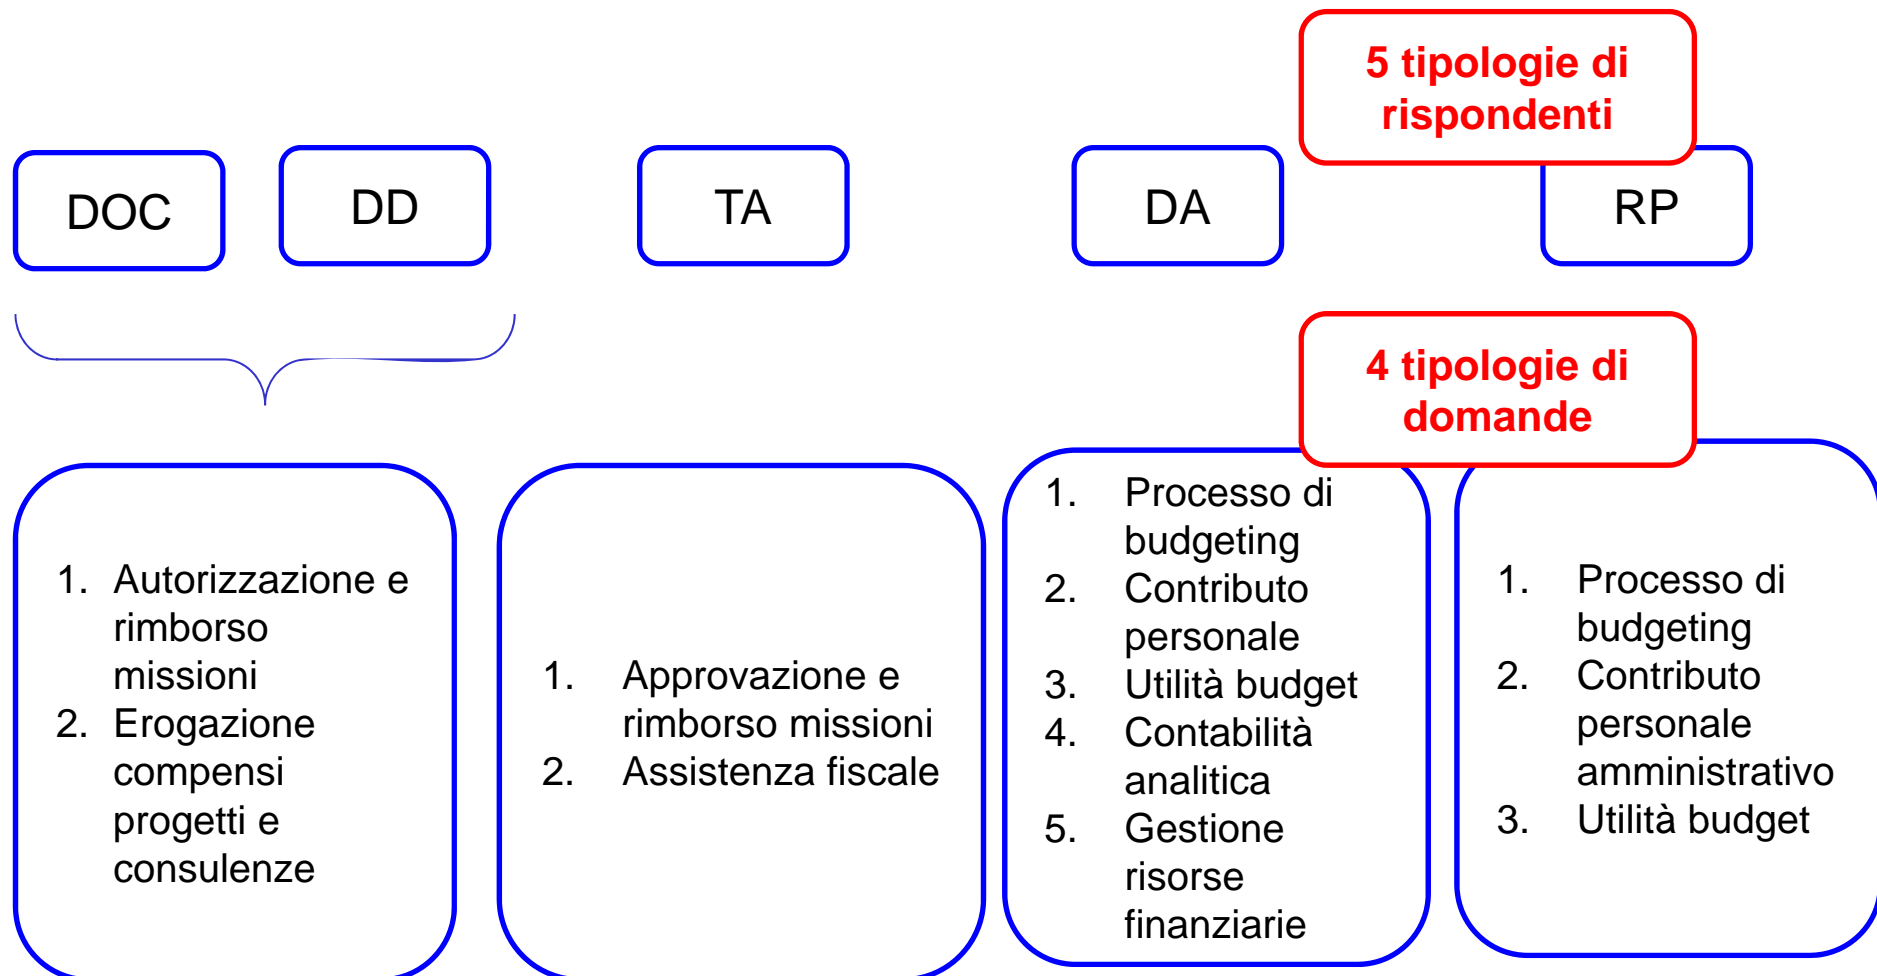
5 tipologie di rispondenti

DOC

DD

TA

DA

RP

4 tipologie di domande

1. Autorizzazione e rimborso missioni
2. Erogazione compensi progetti e consulenze

1. Approvazione e rimborso missioni
2. Assistenza fiscale

1. Processo di budgeting
2. Contributo personale
3. Utilità budget
4. Contabilità analitica
5. Gestione risorse finanziarie

1. Processo di budgeting
2. Contributo personale amministrativo
3. Utilità budget